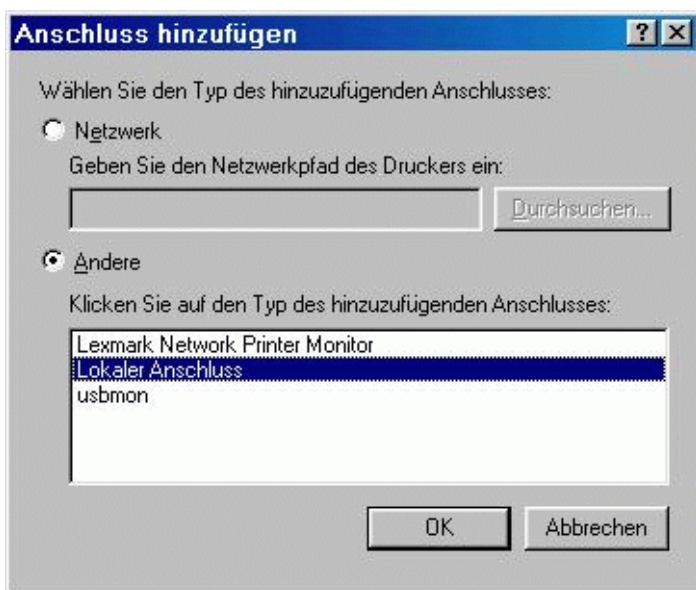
Anschluss hinzufügen ? ×

Wählen Sie den Typ des hinzuzufügenden Anschlusses:

Netzwerk

Geben Sie den Netzwerkpfad des Druckers ein:

Durchsuchen...

Andere

Klicken Sie auf den Typ des hinzuzufügenden Anschlusses:

Lexmark Network Printer Monitor
Lokaler Anschluss
usbmon

OK Abbrechen